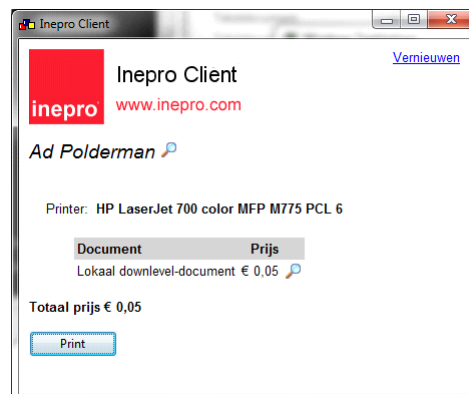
Inepro Client

Vernieuwen

inepro

Inepro Client

www.inepro.com

Ad Polderman

Printer: HP LaserJet 700 color MFP M775 PCL 6

| Document | Prijs |
|---|---|
| Lokaal downlevel-document | € 0,05 |

Totaal prijs € 0,05

Print